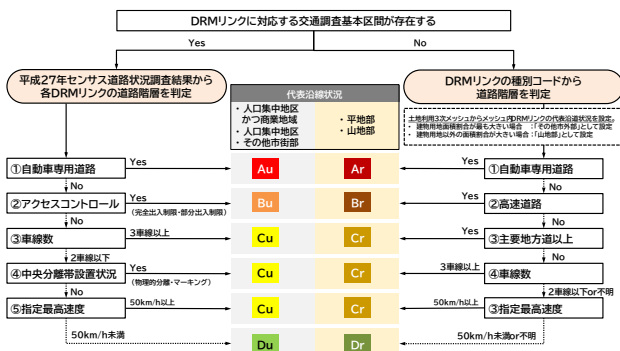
DRMリンクに対応する交通調査基本区間が存在する

Yes

No

平成27年センサス道路状況調査結果から各DRMリンクの道路階層を判定

DRMリンクの種別コードから道路階層を判定

代表沿線状況

・人口集中地区かつ商業地域
・人口集中地区
・その他市街部

・平地部
・山地部

土地利用3次メッシュからメッシュ内DRMリンクの代表沿線状況を設定。
・建物用地面積割合が最も大きい場合 ：「その他市街部」として設定
・建物用地以外の面積割合が大きい場合：「山地部」として設定

①自動車専用道路

Yes

Au

Ar

Yes

①自動車専用道路

No

No

②アクセスコントロール

Yes

(完全出入制限・部分出入制限)

Bu

Br

Yes

②高速道路

No

No

③車線数

3車線以上

Cu

Cr

Yes

③主要地方道以上

2車線以下

No

④中央分離帯設置状況

Yes

(物理的分離・マーキング)

Cu

Cr

3車線以上

④車線数

No

2車線以下or不明

⑤指定最高速度

50km/h以上

Cu

Cr

50km/h以上

③指定最高速度

50km/h未満

Du

Dr

50km/h未満or不明